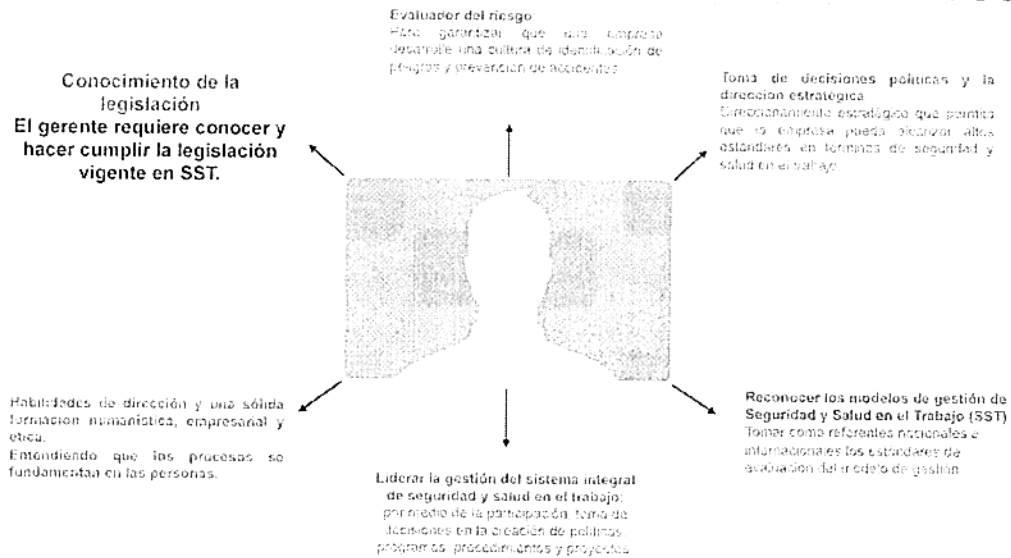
Evaluador del riesgo:
Hará garantizar que una empresa desarrolle una cultura de identificación de peligros y prevención de accidentes

Conocimiento de la legislación
El gerente requiere conocer y hacer cumplir la legislación vigente en SST.

Toma de decisiones políticas y la dirección estratégica
Direccionamiento estratégico que permita que la empresa pueda alcanzar altos estándares en términos de seguridad y salud en el trabajo

Habilidades de dirección y una sólida formación humanística, empresarial y ética.
Entendiendo que los procesos se fundamentan en las personas.

Liderar la gestión del sistema integral de seguridad y salud en el trabajo; por medio de la participación, toma de decisiones en la creación de políticas, programas, procedimientos y proyectos

Reconocer los modelos de gestión de Seguridad y Salud en el Trabajo (SST)
Tomar como referentes nacionales e internacionales los estándares de evaluación del modelo de gestión